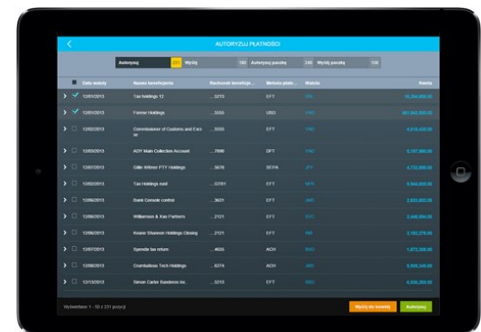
AUTORYZUJ PŁATNOŚCI

Autoryzuj 231 Wyślij 158 Autoryzuj paczkę 240 Wyślij paczkę 106

| | Data waluty | Nazwa beneficjenta | Rachunek beneficjenta | Metoda płatności | Waluta | Kwota |
|---|---|---|---|---|---|---|
| ✓ | 12/01/2013 | Tax Holdings 12 | ...3213 | EFT | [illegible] | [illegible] |
| ✓ | 12/01/2013 | Former Holdings | ...3333 | USD | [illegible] | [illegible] |
| | 12/02/2013 | Commissioner of Customs and Excise | ...3333 | EFT | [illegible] | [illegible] |
| | 12/03/2013 | ADY Main Collection Account | ...7686 | EFT | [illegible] | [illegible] |
| | 12/03/2013 | Gille Airlines PTY Holdings | ...5678 | SEPA | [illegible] | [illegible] |
| | 12/03/2013 | Tax Holdings east | ...0781 | EFT | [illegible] | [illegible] |
| | 12/06/2013 | Bank Console control | ...3621 | EFT | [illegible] | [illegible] |
| | 12/06/2013 | Williamson & Xao Partners | ...2121 | EFT | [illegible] | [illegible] |
| | 12/06/2013 | Keane Shannon Holdings Closing | ...2121 | EFT | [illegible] | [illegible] |
| | 12/07/2013 | Syendo tax return | ...4655 | ACH | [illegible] | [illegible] |
| | 12/08/2013 | Grandiallous Tech Holdings | ...8276 | ACH | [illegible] | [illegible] |
| | 12/13/2013 | Simon Carter Business Inc. | ...3211 | EFT | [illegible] | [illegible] |

Wyświetlam 1 - 10 z 231 pozycji

Wyślij do weryfikacji Autoryzuj